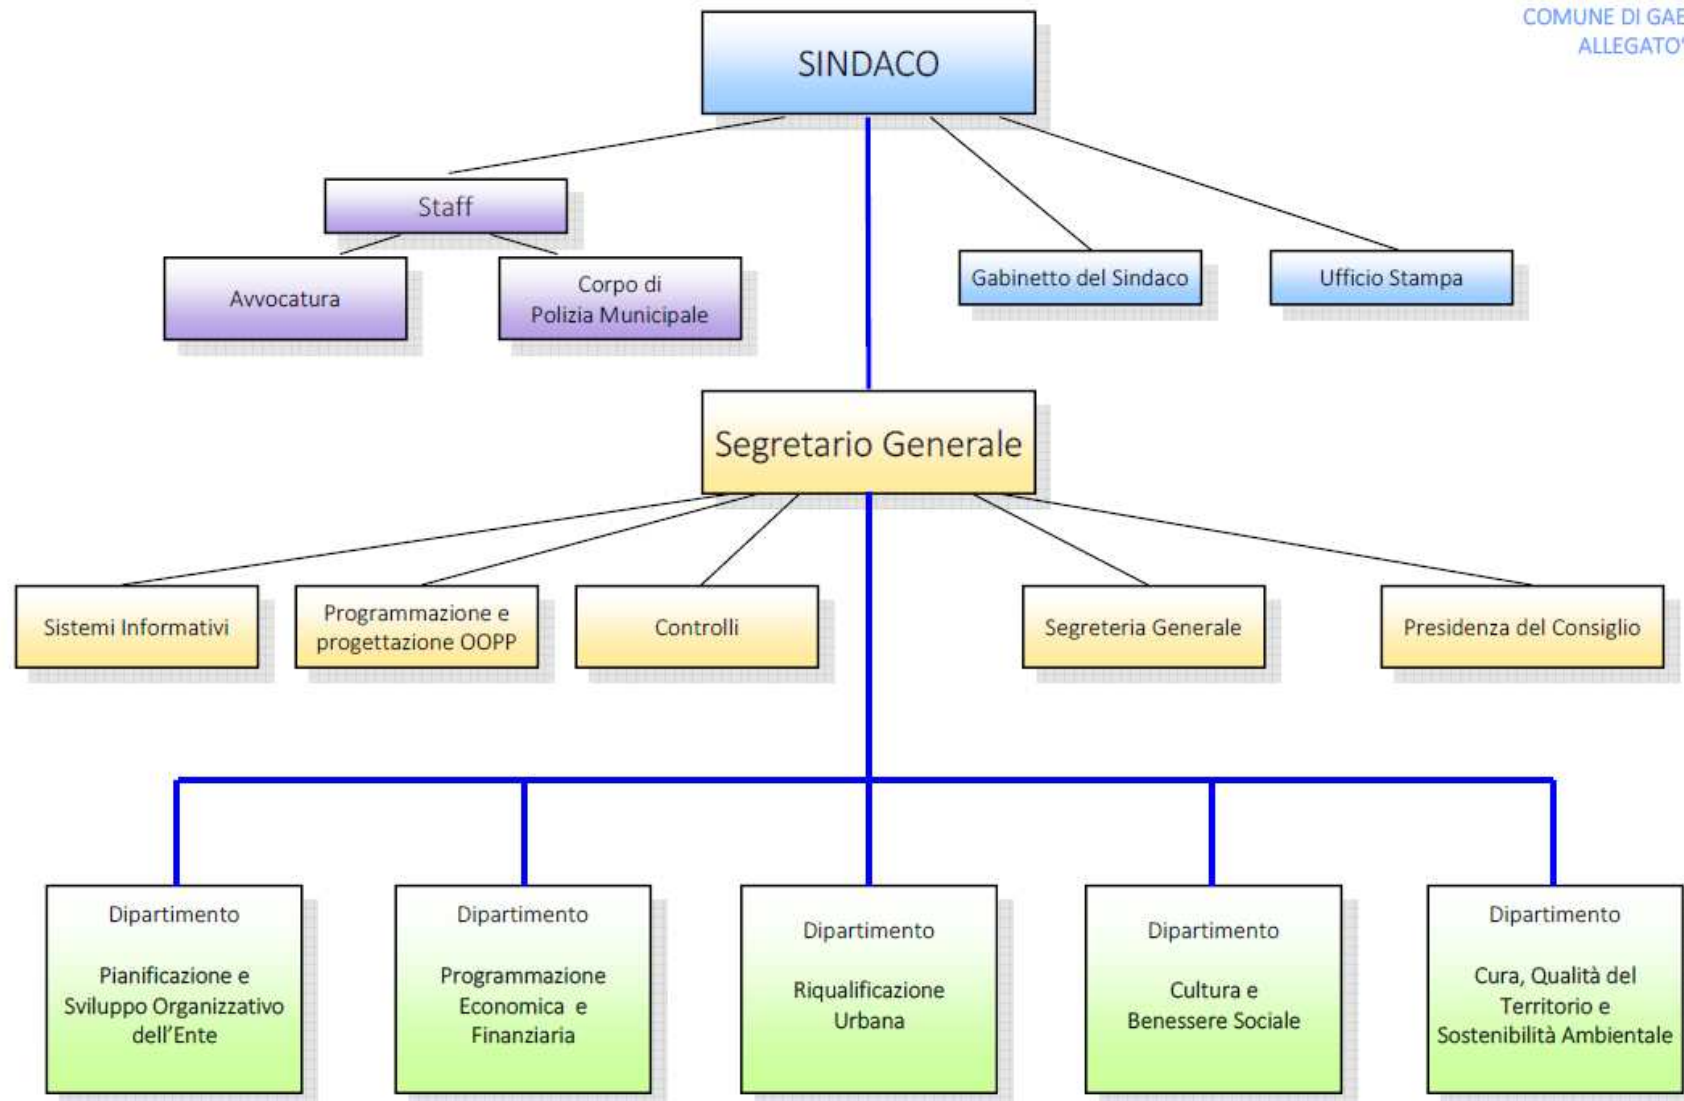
COMUNE DI GAE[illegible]
ALLEGATO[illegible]

SINDACO

Staff

Avvocatura

Corpo di Polizia Municipale

Gabinetto del Sindaco

Ufficio Stampa

Segretario Generale

Sistemi Informativi

Programmazione e progettazione OOPP

Controlli

Segreteria Generale

Presidenza del Consiglio

Dipartimento

Pianificazione e Sviluppo Organizzativo dell'Ente

Dipartimento

Programmazione Economica e Finanziaria

Dipartimento

Riqualificazione Urbana

Dipartimento

Cultura e Benessere Sociale

Dipartimento

Cura, Qualità del Territorio e Sostenibilità Ambientale